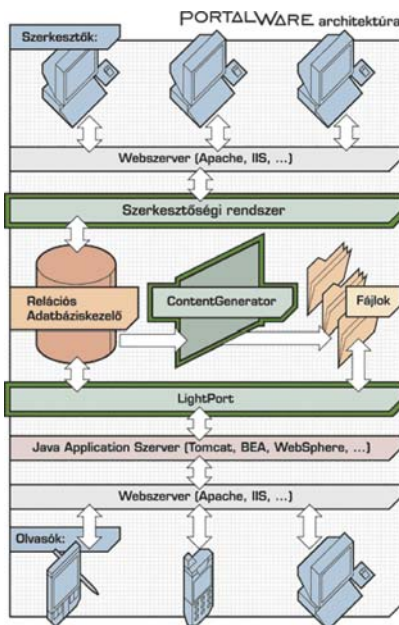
PORTALWARE architektúra

Szerkesztők:

Webszerver (Apache, IIS, ...)

Szerkesztőségi rendszer

Relációs Adatbáziskezelő

ContentGenerator

Fájlok

LightPort

Java Application Szerver (Tomcat, BEA, WebSphere, ...)

Webszerver (Apache, IIS, ...)

Olvasók: